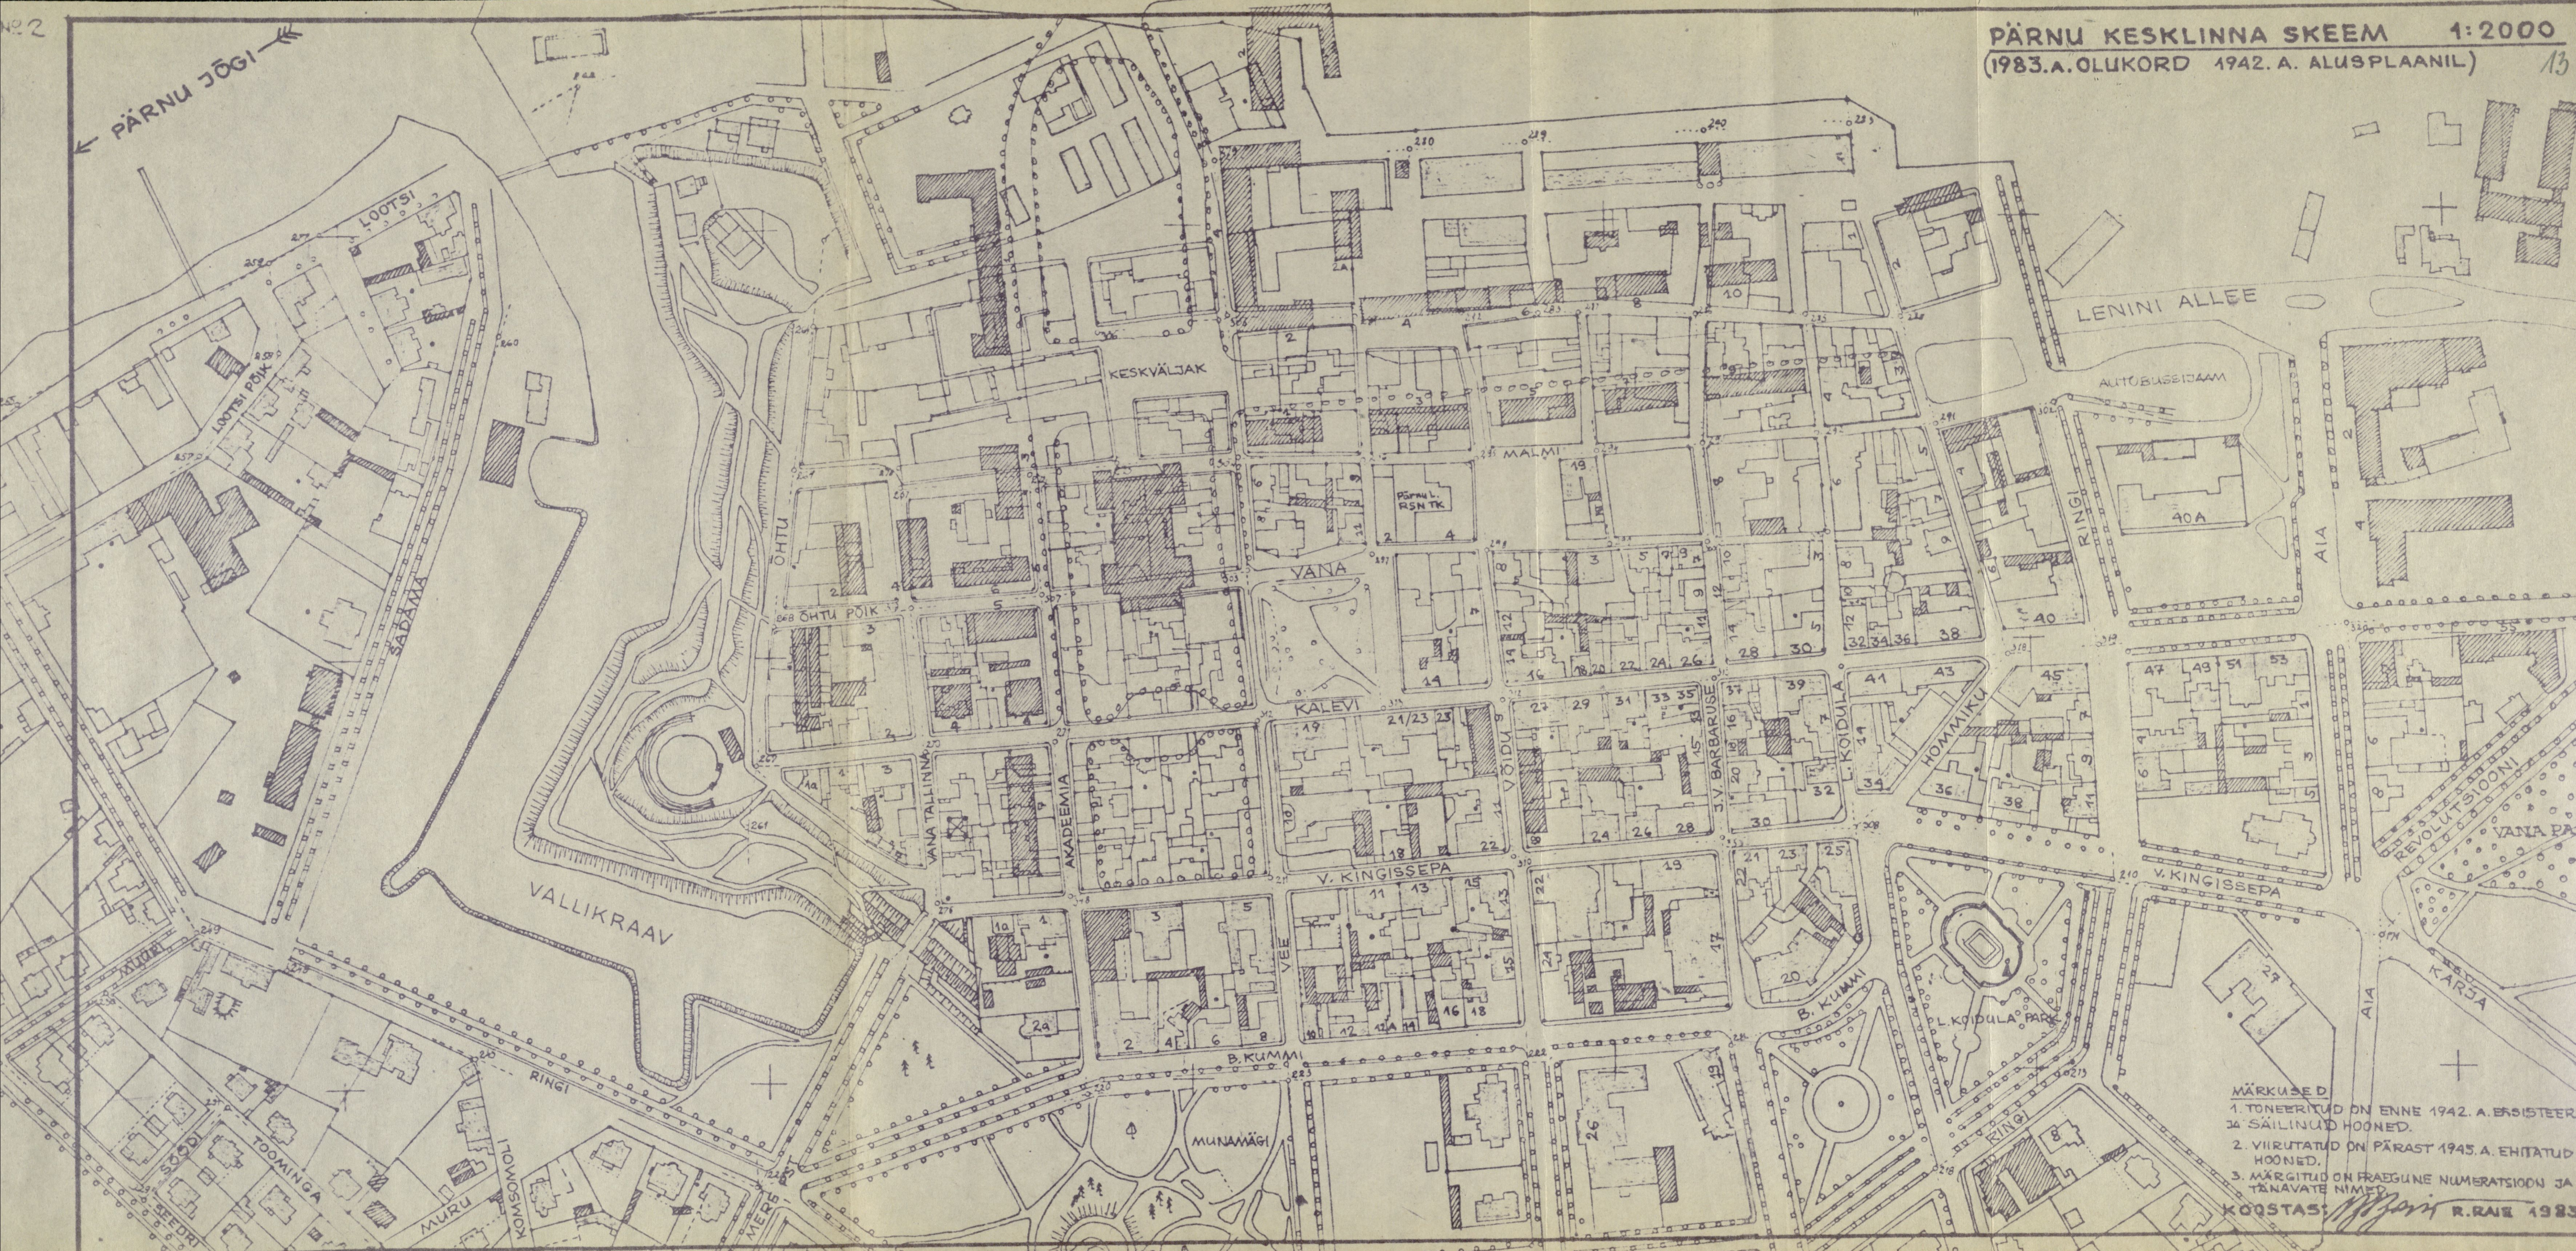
PÄRNU KESKLINNA SKEEM 1:2000
(1983. A. OLUKORD 1942. A. ALUSPLAANIL)

13

№2

PÄRNU JÕGI

LOOTSI
LOOTSI PÕIK
SADAMA
VALLIKRAAV
ÕHTU
ÕHTU PÕIK
VANA TALLINNA
AKADEEMIA
KESKVÄLJAK
MALMI
VANA
KALEVI
VÕIDU
J. V. BARBARUSE
L. KOIDULA
HOMMIKU
RINGI
AIA
LENINI ALLEE
AUTOBUSSIJAAM
V. KINGISSEPA
VEE
B. KUMMI
MUNAMÄGI
L. KOIDULA PARK
REVOLUTSIOONI
VANA PA
KARJA
MUDA
RINGI
SÕDDI
TOOMINGA
MURU
KOMSOMOLI
MERE

PÄRNU RSN TK

MÄRKUSED:
1. TONEERITUD ON ENNE 1942. A. EKSISTEERINUD SÄILINUD HOONED.
2. VIIRUTATUD ON PÄRAST 1945. A. EHITATUD HOONED.
3. MÄRGITUD ON PRAEGUNE NUMERATSIOON JA TÄNAVATE NIMED.

KOOSTAS: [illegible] R. RAIE 1983